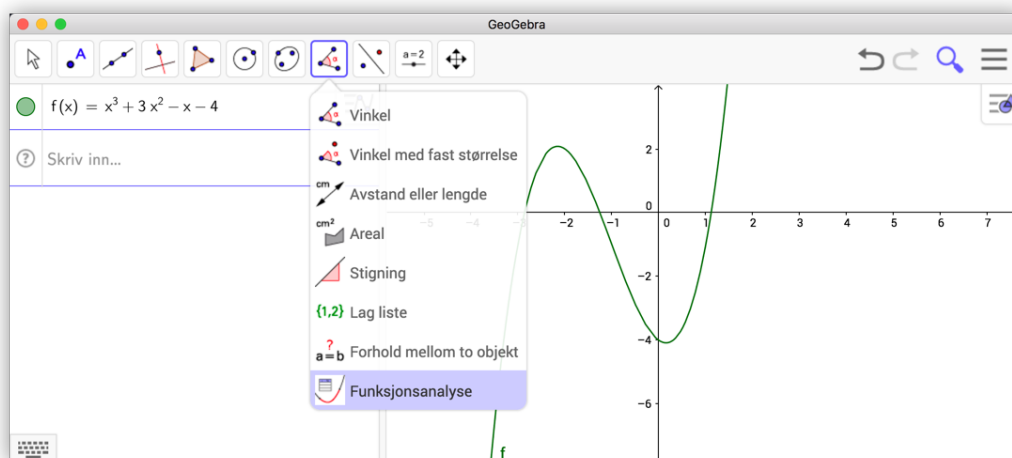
GeoGebra

a=2

$f(x) = x^3 + 3x^2 - x - 4$

Skriv inn...

Vinkel

Vinkel med fast størrelse

cm

Avstand eller lengde

cm²

Areal

Stigning

{1,2} Lag liste

a=b Forhold mellom to objekt

Funksjonsanalyse

2

0

−2

−4

−6

−5 −4 −3 −2 −1 0 1 2 3 4 5 6 7

f